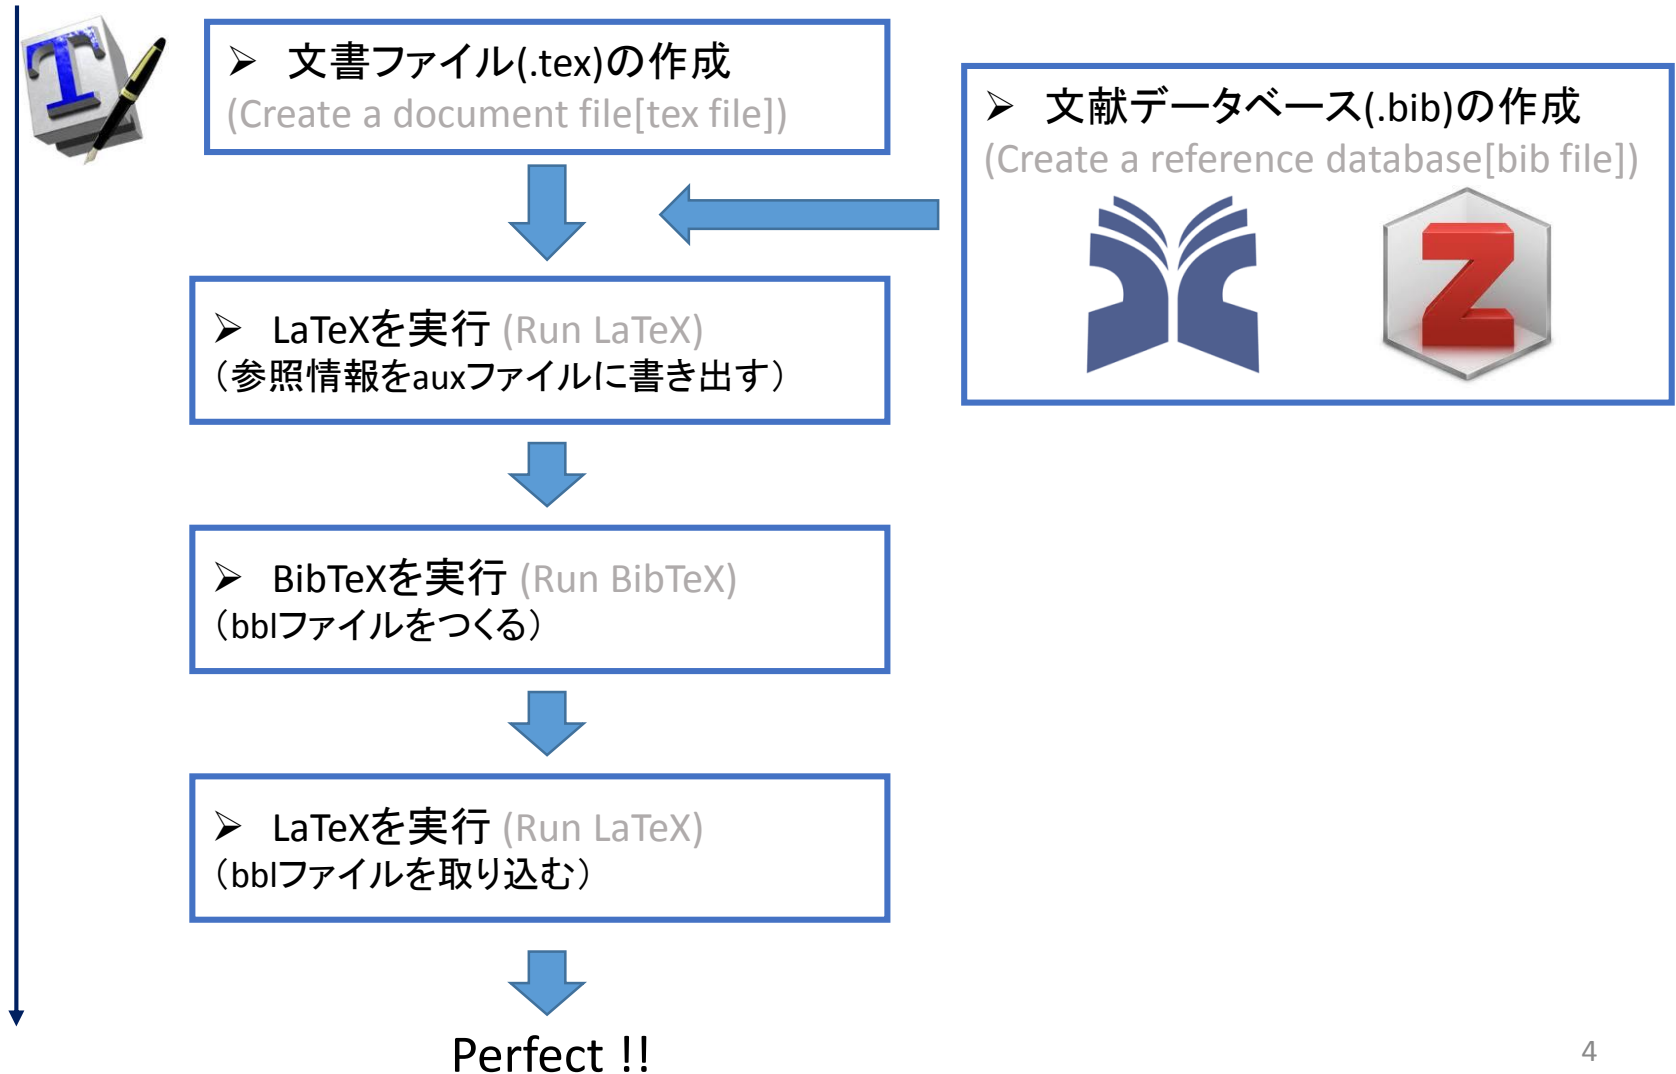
➢ 文書ファイル(.tex)の作成
(Create a document file[tex file])

➢ 文献データベース(.bib)の作成
(Create a reference database[bib file])

➢ LaTeXを実行 (Run LaTeX)
（参照情報をauxファイルに書き出す）

➢ BibTeXを実行 (Run BibTeX)
（bblファイルをつくる）

➢ LaTeXを実行 (Run LaTeX)
（bblファイルを取り込む）

Perfect !!

4